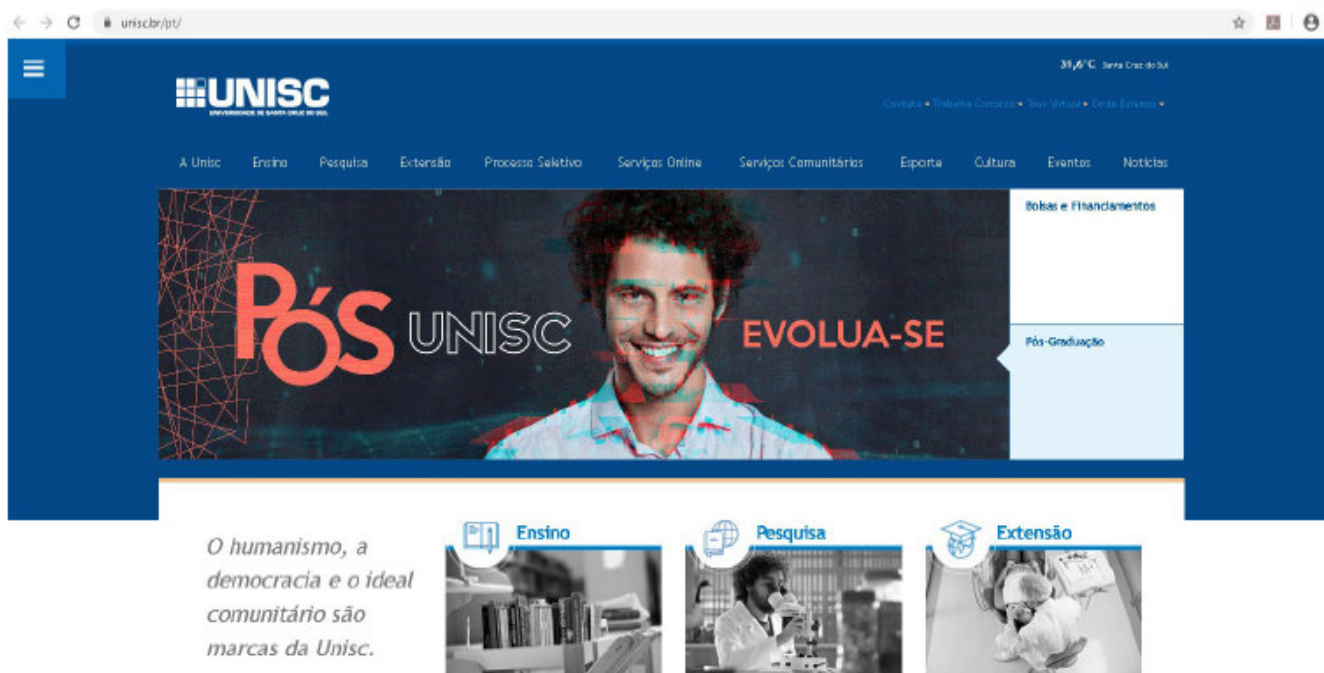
unisc.br/pt/

31,6°C Santa Cruz do Sul

UNISC
UNIVERSIDADE DE SANTA CRUZ DO SUL

Contato • Trabalhe Conosco • Tour Virtual • Onde Estamos •

A Unisc Ensino Pesquisa Extensão Processo Seletivo Serviços Online Serviços Comunitários Esporte Cultura Eventos Notícias

Pós UNISC EVOLUA-SE

Bolsas e Financiamentos

Pós-Graduação

O humanismo, a democracia e o ideal comunitário são marcas da Unisc.

Ensino

Pesquisa

Extensão